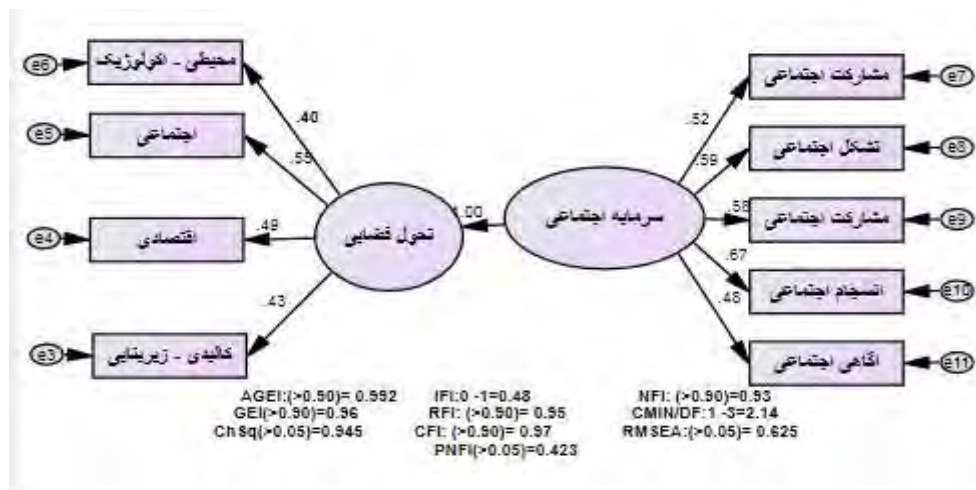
e6 محیطی - اکولوژیک
e5 اجتماعی
e4 اقتصادی
e3 کالبدی - زیربنایی

.40
.55
.49
.43

تحول فضایی

1.00

سرمایه اجتماعی

.52
.59
.58
.67
.48

مشارکت اجتماعی e7
تشکل اجتماعی e8
مشارکت اجتماعی e9
انسجام اجتماعی e10
آگاهی اجتماعی e11

AGEI:(>0.90)= 0.992
GEI(>0.90)=0.96
Ch Sq(>0.05)=0.945

IFI:0 -1=0.48
RFI: (>0.90)= 0.95
CFI: (>0.90)= 0.97
PNFI(>0.05)=0.423

NFI: (>0.90)=0.93
CMIN/DF:1 -3=2.14
RMSEA:(>0.05)= 0.625